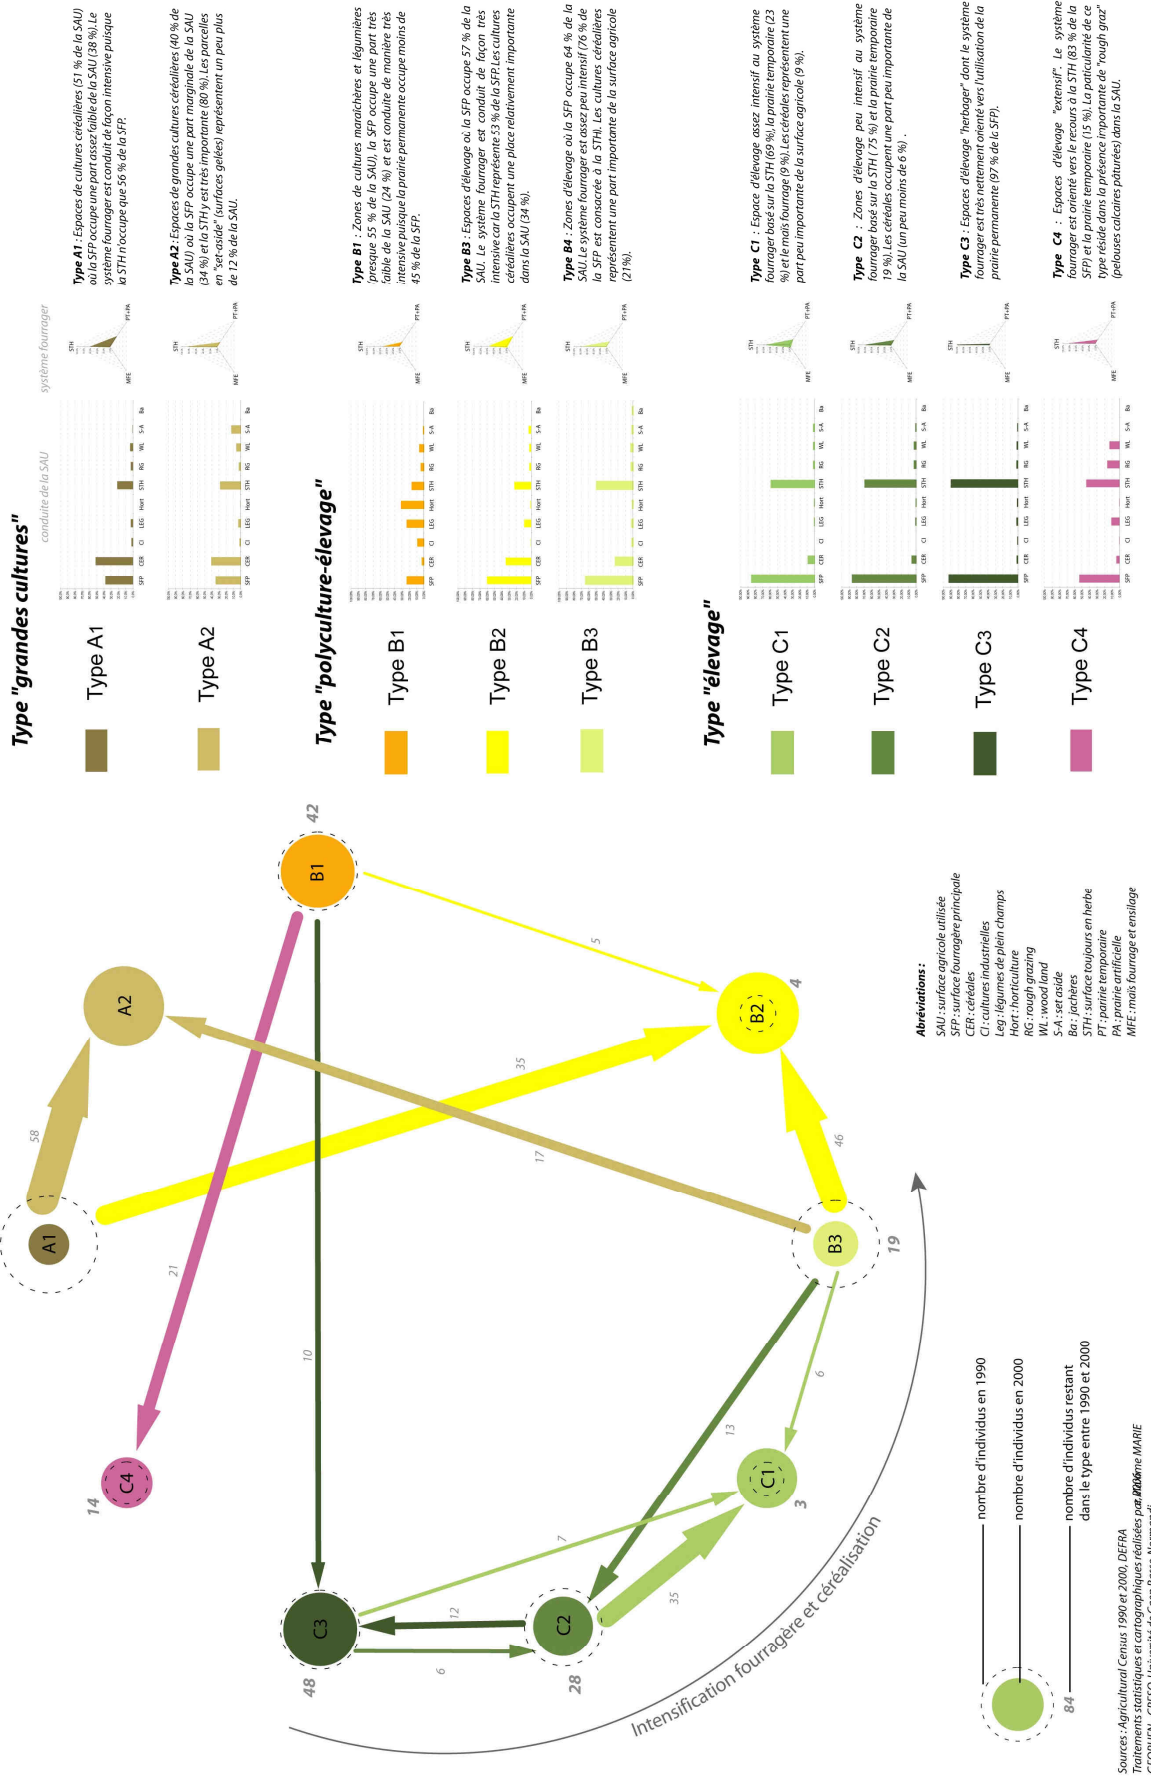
A1
A2
B1
B2
B3
C1
C2
C3
C4

58
21
10
35
17
5
46
6
13
7
12
6
35

42
4
19
3
28
48
14

Intensification fourragère et céréalisation

Abréviations :
SAU : surface agricole utilisée
SFP : surface fourragère principale
CER : céréales
CI : cultures industrielles
Leg : légumes de plein champs
Hort : horticulture
RG : rough grazing
WL : wood land
S-A : set aside
Ba : jachères
STH : surface toujours en herbe
PT : prairie temporaire
PA : prairie artificielle
MFE : maïs fourrage et ensilage

nombre d'individus en 1990
nombre d'individus en 2000
84
nombre d'individus restant dans le type entre 1990 et 2000

Sources : Agricultural Census 1990 et 2000, DEFRA
Traitements statistiques et cartographiques réalisées par Maxime MARIE
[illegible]

Type "grandes cultures"
Type A1
Type A2
conduite de la SAU
système fourrager
SFP CER CI LEG Hort STH RG WL S-A Ba
STH PT+PA MFE

Type A1 : Espaces de cultures céréalières (51 % de la SAU) où la SFP occupe une part assez faible de la SAU (38 %). Le système fourrager est conduit de façon intensive puisque la STH n'occupe que 56 % de la SFP.

Type A2 : Espaces de grandes cultures céréalières (40 % de la SAU) où la SFP occupe une part marginale de la SAU (34 %) et la STH y est très importante (80 %). Les parcelles en "set-aside" (surfaces gelées) représentent un peu plus de 12 % de la SAU.

Type "polyculture-élevage"
Type B1
Type B2
Type B3

Type B1 : Zones de cultures maraîchères et légumières (presque 55 % de la SAU), la SFP occupe une part très faible de la SAU (24 %) et est conduite de manière très intensive puisque la prairie permanente occupe moins de 45 % de la SFP.

Type B3 : Espaces d'élevage où la SFP occupe 57 % de la SAU. Le système fourrager est conduit de façon très intensive car la STH représente 53 % de la SFP. Les cultures céréalières occupent une place relativement importante dans la SAU (34 %).

Type B4 : Zones d'élevage où la SFP occupe 64 % de la SAU. Le système fourrager est assez peu intensif (76 % de la SFP est consacrée à la STH). Les cultures céréalières représentent une part importante de la surface agricole (21 %).

Type "élevage"
Type C1
Type C2
Type C3
Type C4

Type C1 : Espace d'élevage assez intensif au système fourrager basé sur la STH (69 %), la prairie temporaire (23 %) et le maïs fourrage (9 %). Les céréales représentent une part peu importante de la surface agricole (9 %).

Type C2 : Zones d'élevage peu intensif au système fourrager basé sur la STH (75 %) et la prairie temporaire (19 %). Les céréales occupent une part peu importante de la SAU (un peu moins de 6 %).

Type C3 : Espaces d'élevage "herbager" dont le système fourrager est très nettement orienté vers l'utilisation de la prairie permanente (97 % de la SFP).

Type C4 : Espaces d'élevage "extensif". Le système fourrager est orienté vers le recours à la STH (83 % de la SFP) et la prairie temporaire (15 %). La paticularité de ce type réside dans la présence importante de "rough graz" (pelouses calcaires pâturées) dans la SAU.